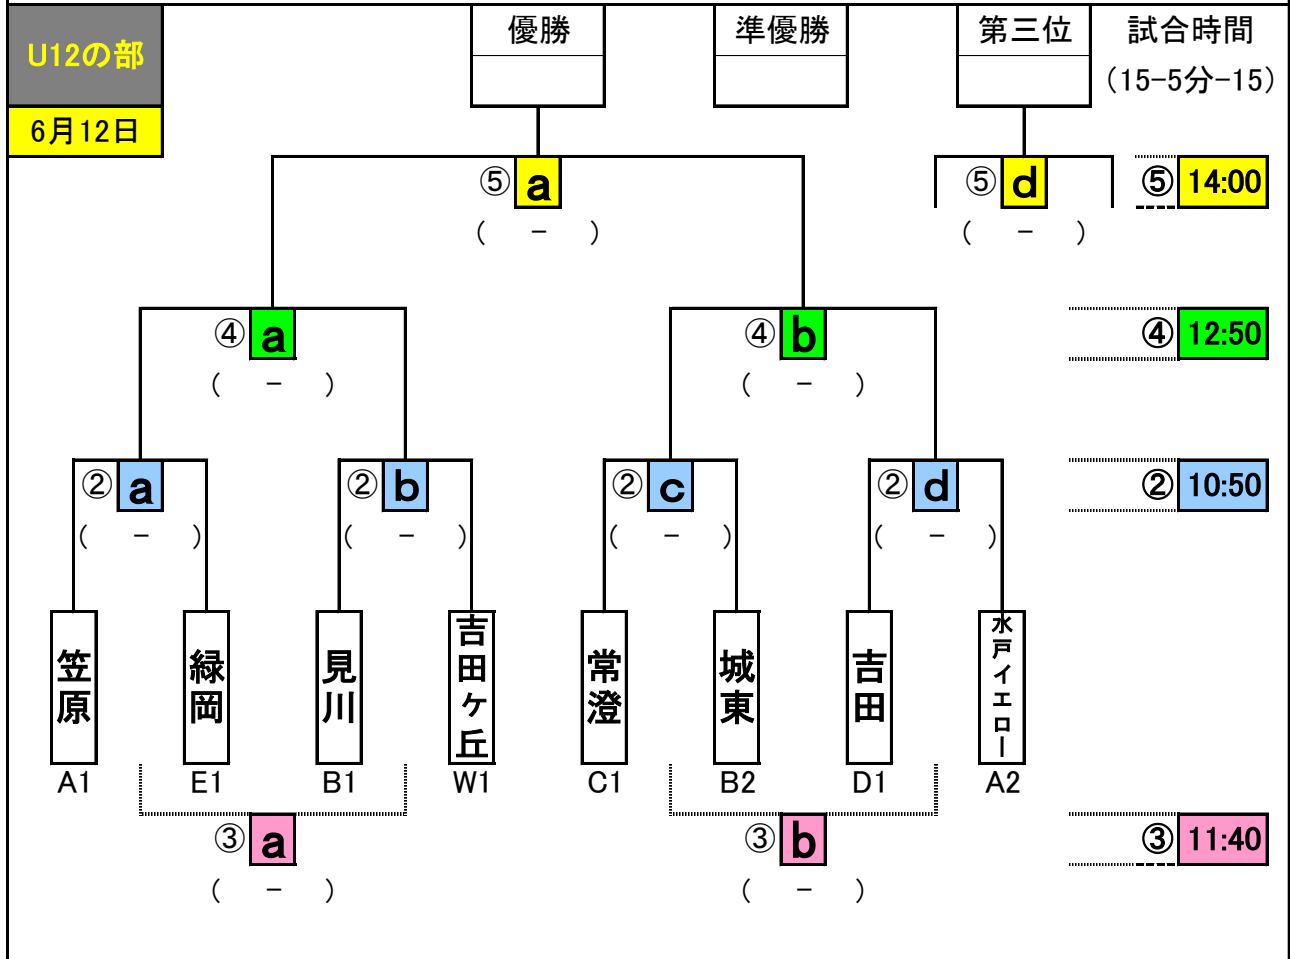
U12の部

6月12日

優勝

準優勝

第三位

試合時間
(15-5分-15)

⑤ a
( - )

⑤ d
( - )

⑤ 14:00

④ a
( - )

④ b
( - )

④ 12:50

② a
( - )

② b
( - )

② c
( - )

② d
( - )

② 10:50

笠原
A1

緑岡
E1

見川
B1

吉田ヶ丘
W1

常澄
C1

城東
B2

吉田
D1

水戸イエロー
A2

③ a
( - )

③ b
( - )

③ 11:40